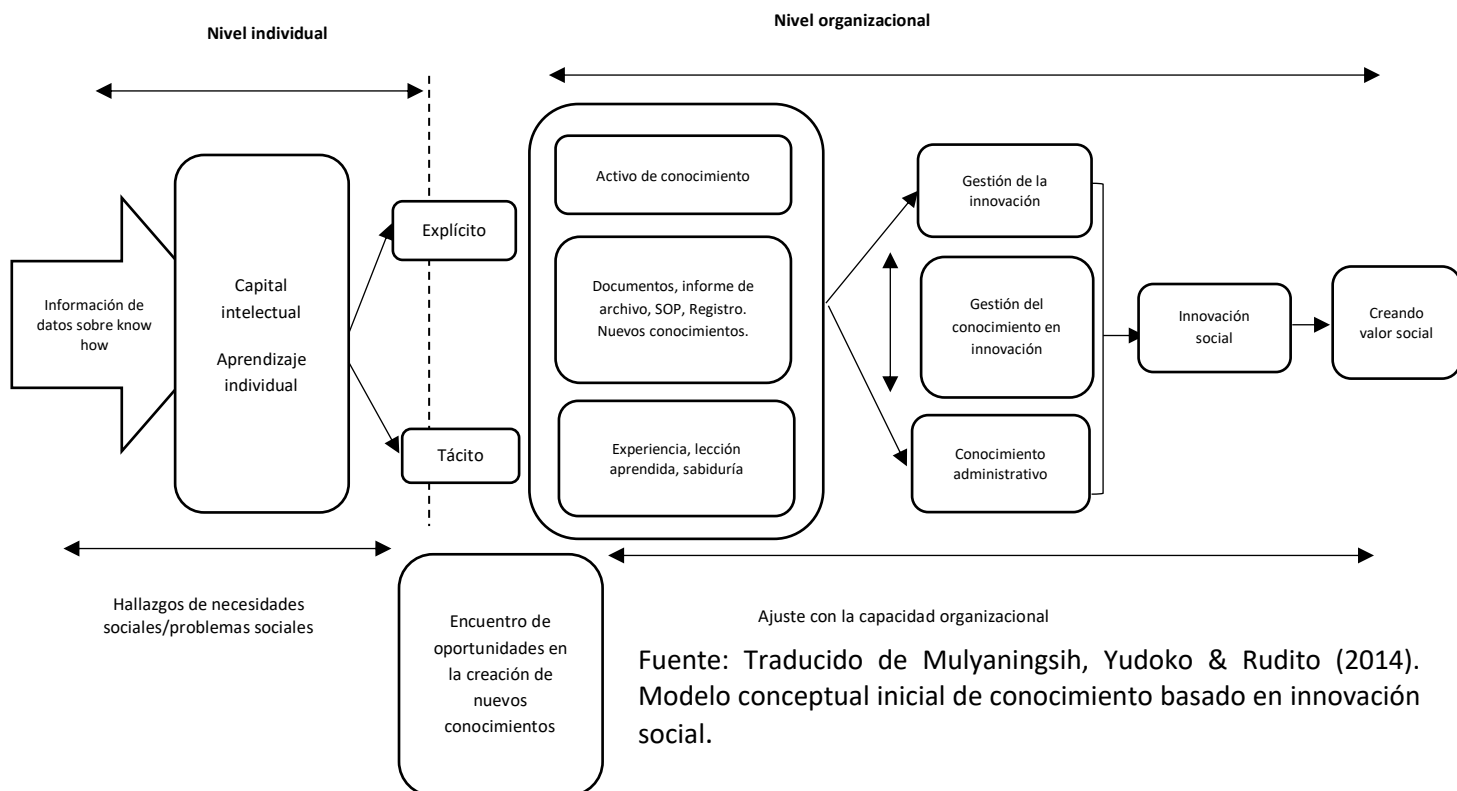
Nivel individual

Nivel organizacional

Información de datos sobre know how

Capital intelectual

Aprendizaje individual

Explícito

Tácito

Activo de conocimiento

Documentos, informe de archivo, SOP, Registro. Nuevos conocimientos.

Experiencia, lección aprendida, sabiduría

Gestión de la innovación

Gestión del conocimiento en innovación

Conocimiento administrativo

Innovación social

Creando valor social

Hallazgos de necesidades sociales/problemas sociales

Encuentro de oportunidades en la creación de nuevos conocimientos

Ajuste con la capacidad organizacional

Fuente: Traducido de Mulyaningsih, Yudoko & Rudito (2014). Modelo conceptual inicial de conocimiento basado en innovación social.